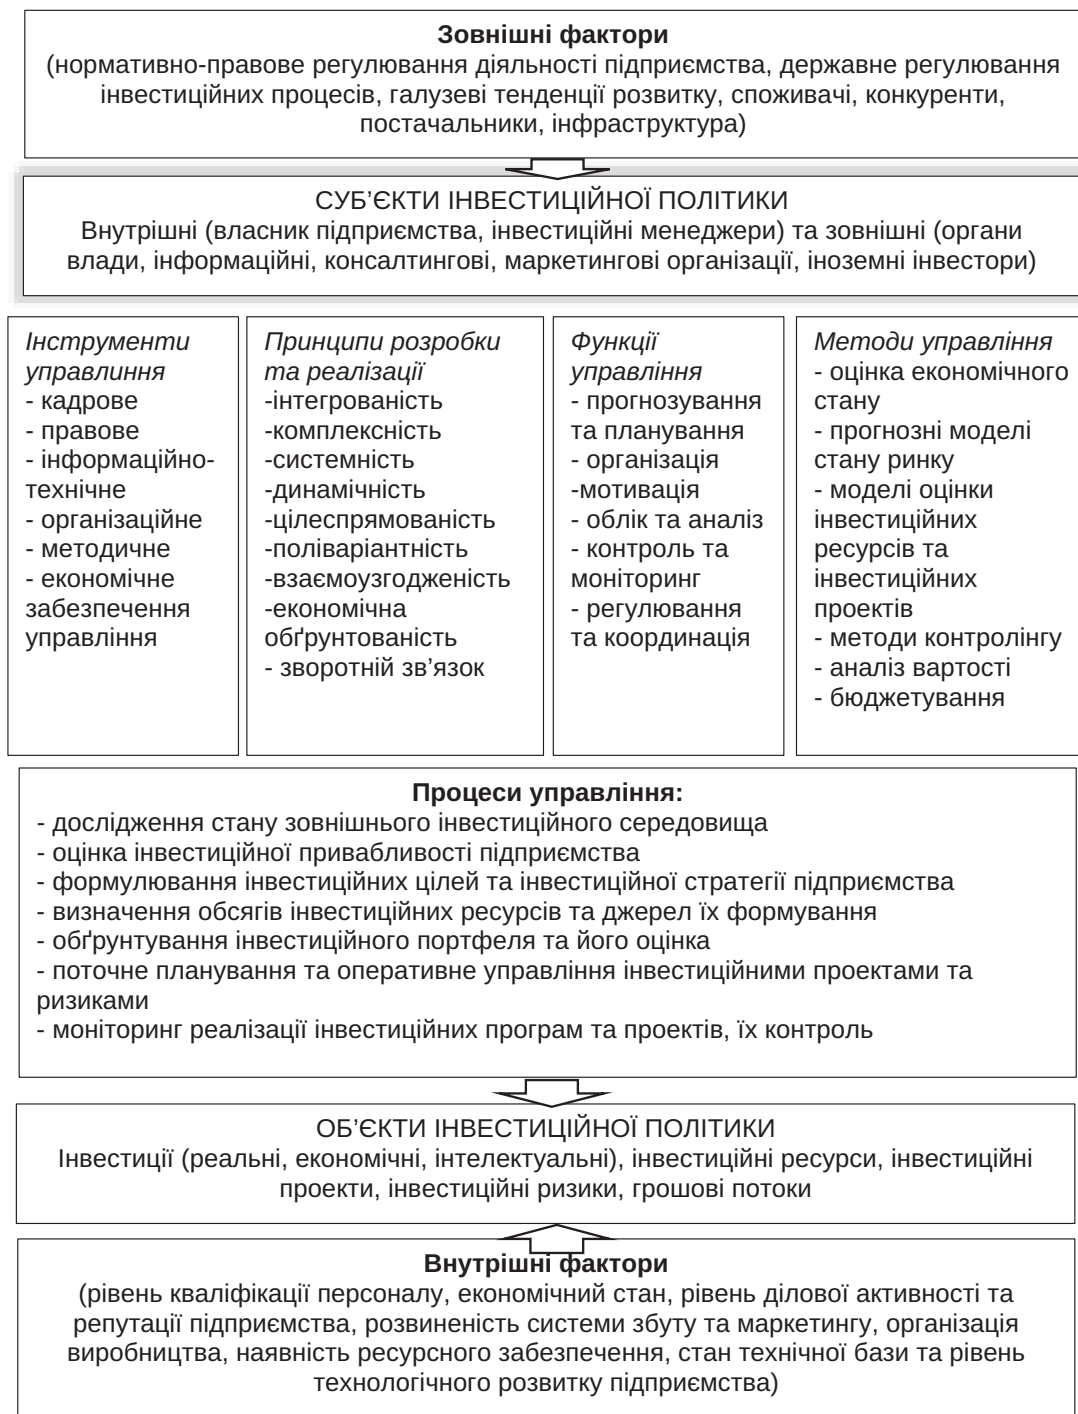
**Зовнішні фактори**
(нормативно-правове регулювання діяльності підприємства, державне регулювання інвестиційних процесів, галузеві тенденції розвитку, споживачі, конкуренти, постачальники, інфраструктура)

СУБ'ЄКТИ ІНВЕСТИЦІЙНОЇ ПОЛІТИКИ
Внутрішні (власник підприємства, інвестиційні менеджери) та зовнішні (органи влади, інформаційні, консалтингові, маркетингові організації, іноземні інвестори)

*Інструменти управління*
- кадрове
- правове
- інформаційно-технічне
- організаційне
- методичне
- економічне забезпечення управління

*Принципи розробки та реалізації*
-інтегрованість
-комплексність
-системність
-динамічність
-цілеспрямованість
-поліваріантність
-взаємоузгодженість
-економічна обґрунтованість
- зворотній зв'язок

*Функції управління*
- прогнозування та планування
- організація
-мотивація
- облік та аналіз
- контроль та моніторинг
- регулювання та координація

*Методи управління*
- оцінка економічного стану
- прогнозні моделі стану ринку
- моделі оцінки інвестиційних ресурсів та інвестиційних проектів
- методи контролінгу
- аналіз вартості
- бюджетування

**Процеси управління:**
- дослідження стану зовнішнього інвестиційного середовища
- оцінка інвестиційної привабливості підприємства
- формулювання інвестиційних цілей та інвестиційної стратегії підприємства
- визначення обсягів інвестиційних ресурсів та джерел їх формування
- обґрунтування інвестиційного портфеля та його оцінка
- поточне планування та оперативне управління інвестиційними проектами та ризиками
- моніторинг реалізації інвестиційних програм та проектів, їх контроль

ОБ'ЄКТИ ІНВЕСТИЦІЙНОЇ ПОЛІТИКИ
Інвестиції (реальні, економічні, інтелектуальні), інвестиційні ресурси, інвестиційні проекти, інвестиційні ризики, грошові потоки

**Внутрішні фактори**
(рівень кваліфікації персоналу, економічний стан, рівень ділової активності та репутації підприємства, розвиненість системи збуту та маркетингу, організація виробництва, наявність ресурсного забезпечення, стан технічної бази та рівень технологічного розвитку підприємства)